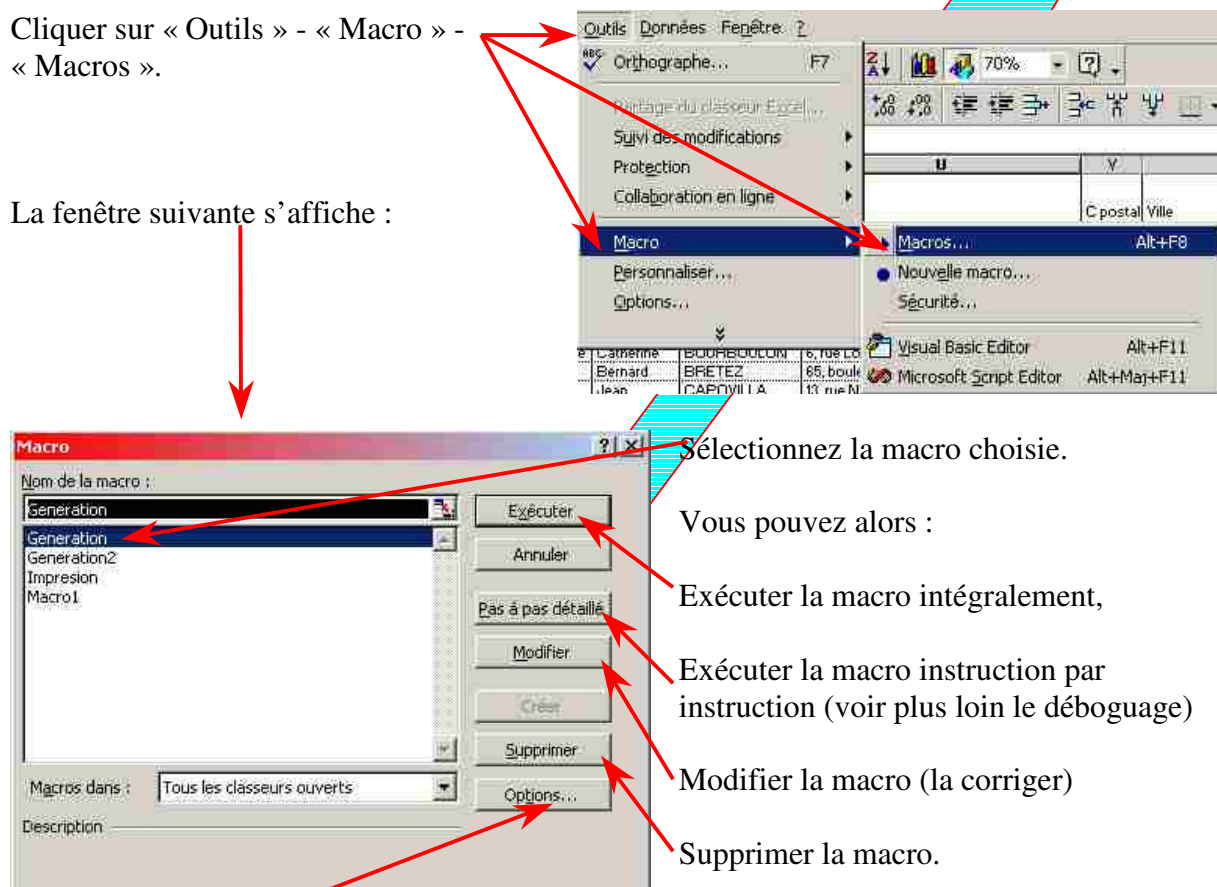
Cliquer sur « Outils » - « Macro » - « Macros ».

Outils Données Fenêtre ?

Orthographe... F7

Partage du classeur Excel...

Suivi des modifications

Protection

Collaboration en ligne

Macro

Personnaliser...

Options...

70%

U

V

C postal Ville

Macros... Alt+F8

Nouvelle macro...

Sécurité...

Visual Basic Editor Alt+F11

Microsoft Script Editor Alt+Maj+F11

Catherine BOURBOULON 6, rue Lo

Bernard BRETEZ 65, boule

Jean CAPOVILLA 13, rue N

La fenêtre suivante s'affiche :

Macro

Nom de la macro :

Generation

Generation

Generation2

Impresion

Macro1

Exécuter

Annuler

Pas à pas détaillé

Modifier

Créer

Supprimer

Options...

Macros dans : Tous les classeurs ouverts

Description

Sélectionnez la macro choisie.

Vous pouvez alors :

Exécuter la macro intégralement,

Exécuter la macro instruction par instruction (voir plus loin le déboguage)

Modifier la macro (la corriger)

Supprimer la macro.